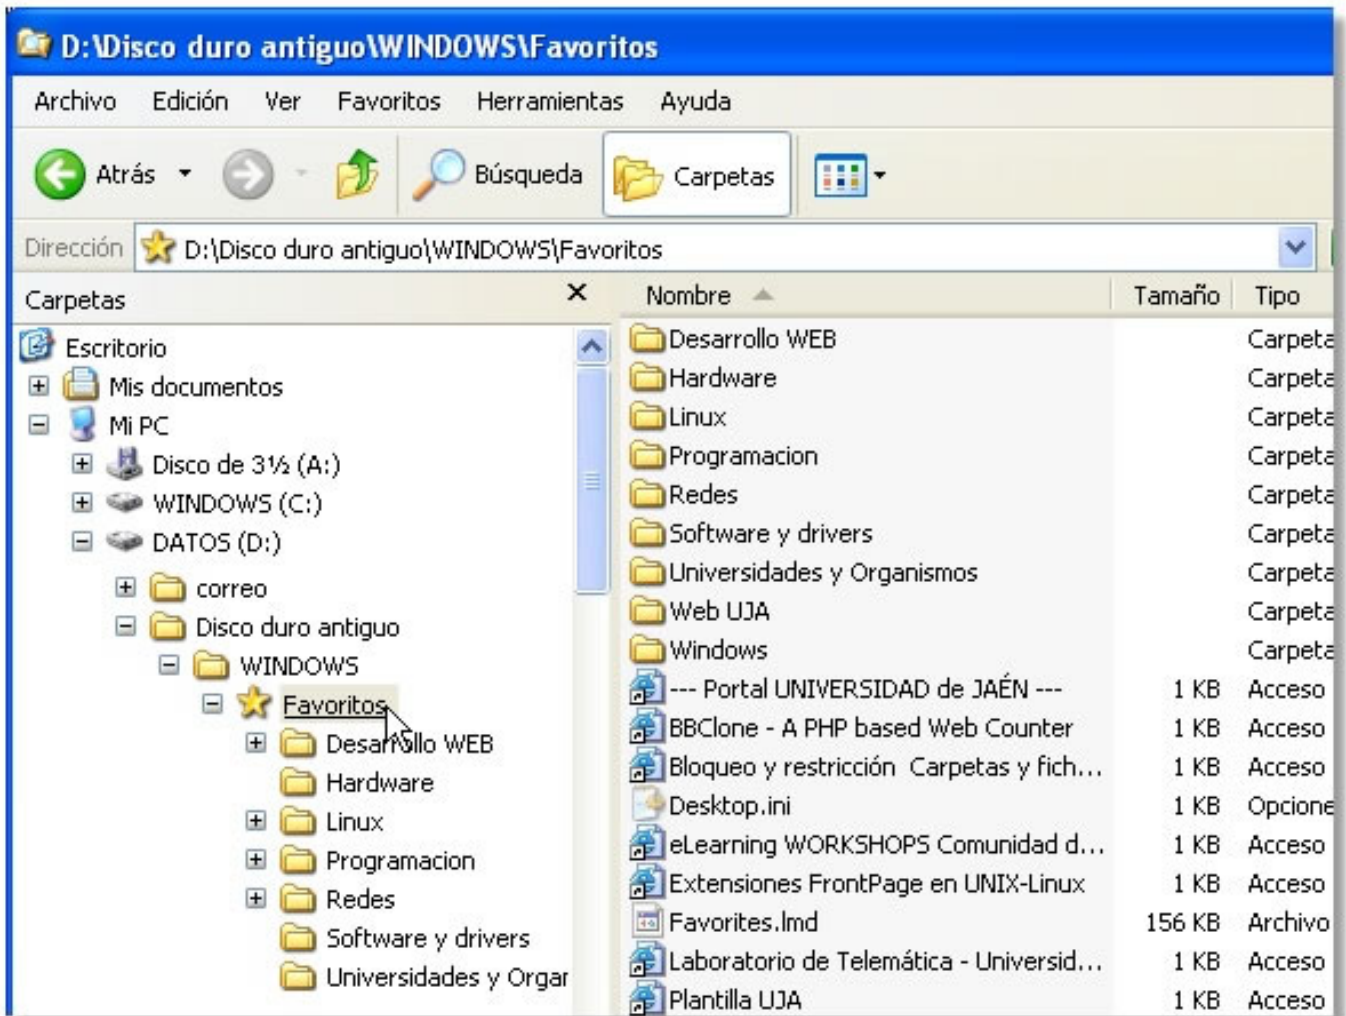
D:\Disco duro antiguo\WINDOWS\Favoritos

Archivo Edición Ver Favoritos Herramientas Ayuda

Atrás Búsqueda Carpetas

Dirección D:\Disco duro antiguo\WINDOWS\Favoritos

Carpetas ×

Escritorio
Mis documentos
Mi PC
Disco de 3½ (A:)
WINDOWS (C:)
DATOS (D:)
correo
Disco duro antiguo
WINDOWS
Favoritos
Desarrollo WEB
Hardware
Linux
Programacion
Redes
Software y drivers
Universidades y Orgar

| Nombre | Tamaño | Tipo |
|---|---|---|
| Desarrollo WEB | | Carpeta |
| Hardware | | Carpeta |
| Linux | | Carpeta |
| Programacion | | Carpeta |
| Redes | | Carpeta |
| Software y drivers | | Carpeta |
| Universidades y Organismos | | Carpeta |
| Web UJA | | Carpeta |
| Windows | | Carpeta |
| --- Portal UNIVERSIDAD de JAÉN --- | 1 KB | Acceso |
| BBClone - A PHP based Web Counter | 1 KB | Acceso |
| Bloqueo y restricción Carpetas y fich... | 1 KB | Acceso |
| Desktop.ini | 1 KB | Opcione |
| eLearning WORKSHOPS Comunidad d... | 1 KB | Acceso |
| Extensiones FrontPage en UNIX-Linux | 1 KB | Acceso |
| Favorites.lmd | 156 KB | Archivo |
| Laboratorio de Telemática - Universid... | 1 KB | Acceso |
| Plantilla UJA | 1 KB | Acceso |